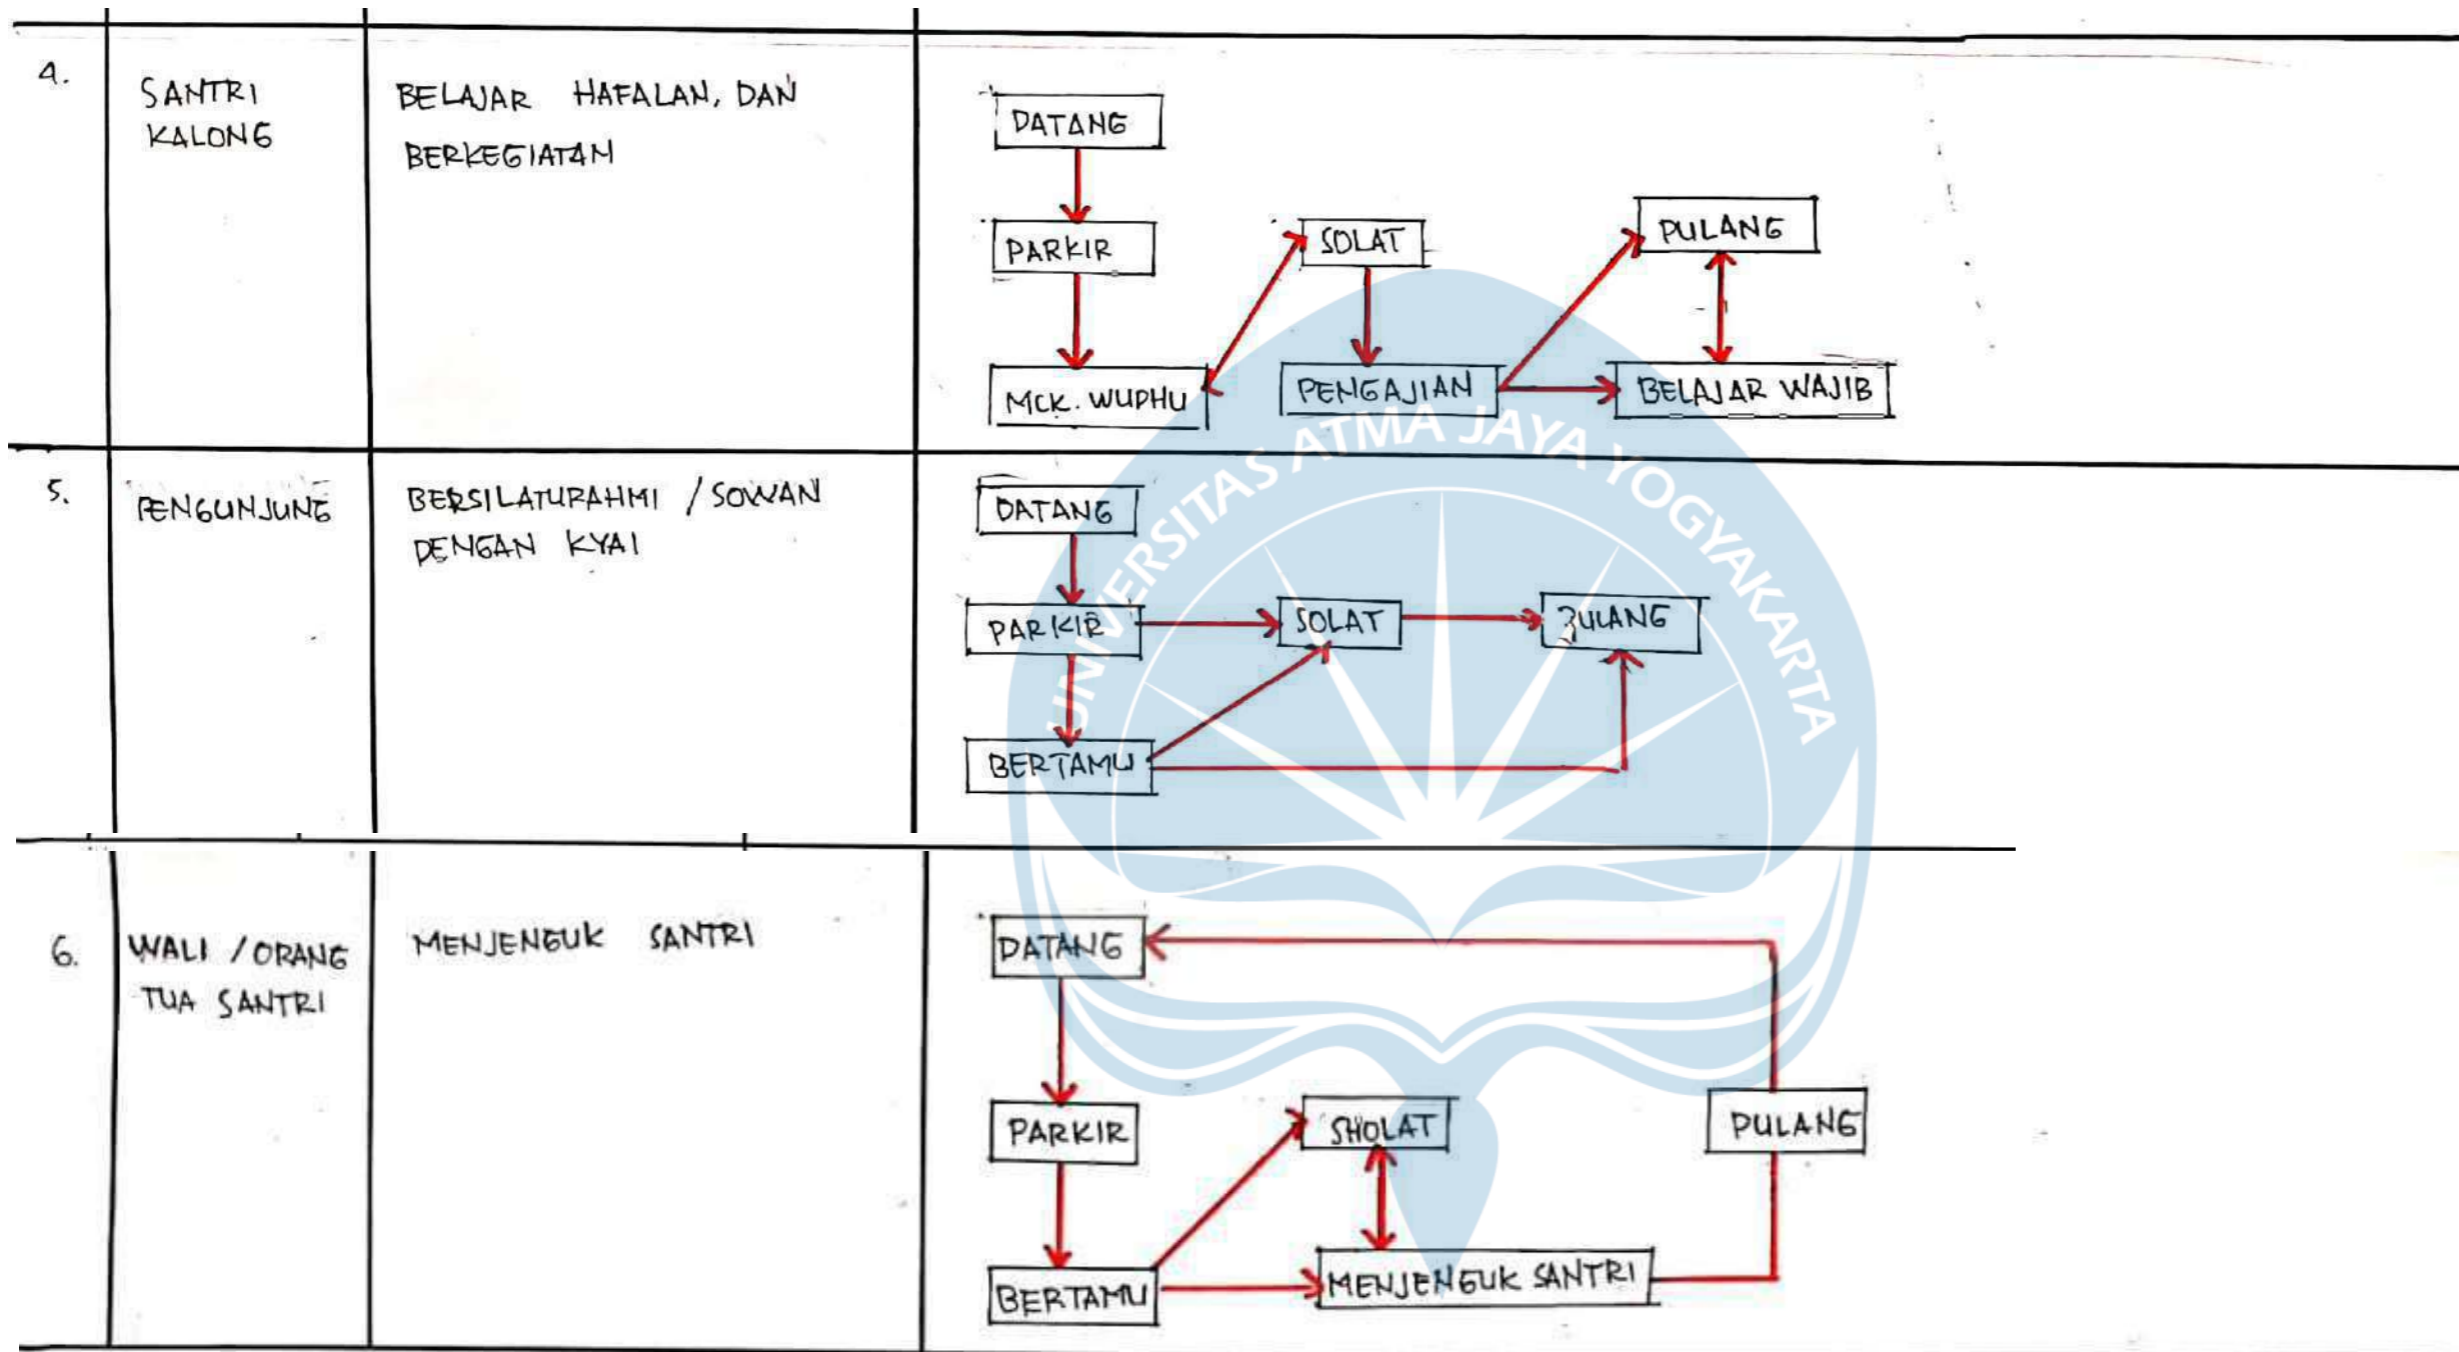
| 4. | SANTRI KALONG | BELAJAR HAFALAN, DAN BERKEGIATAN | DATANG, PARKIR, MCK. WUDHU, SOLAT, PENGAJIAN, PULANG, BELAJAR WAJIB |
|---|---|---|---|
| 5. | PENGUNJUNG | BERSILATURAHMI / SOWAN DENGAN KYAI | DATANG, PARKIR, SOLAT, PULANG, BERTAMU |
| 6. | WALI / ORANG TUA SANTRI | MENJENGUK SANTRI | DATANG, PARKIR, SHOLAT, PULANG, BERTAMU, MENJENGUK SANTRI |

UNIVERSITAS ATMA JAYA YOGYAKARTA